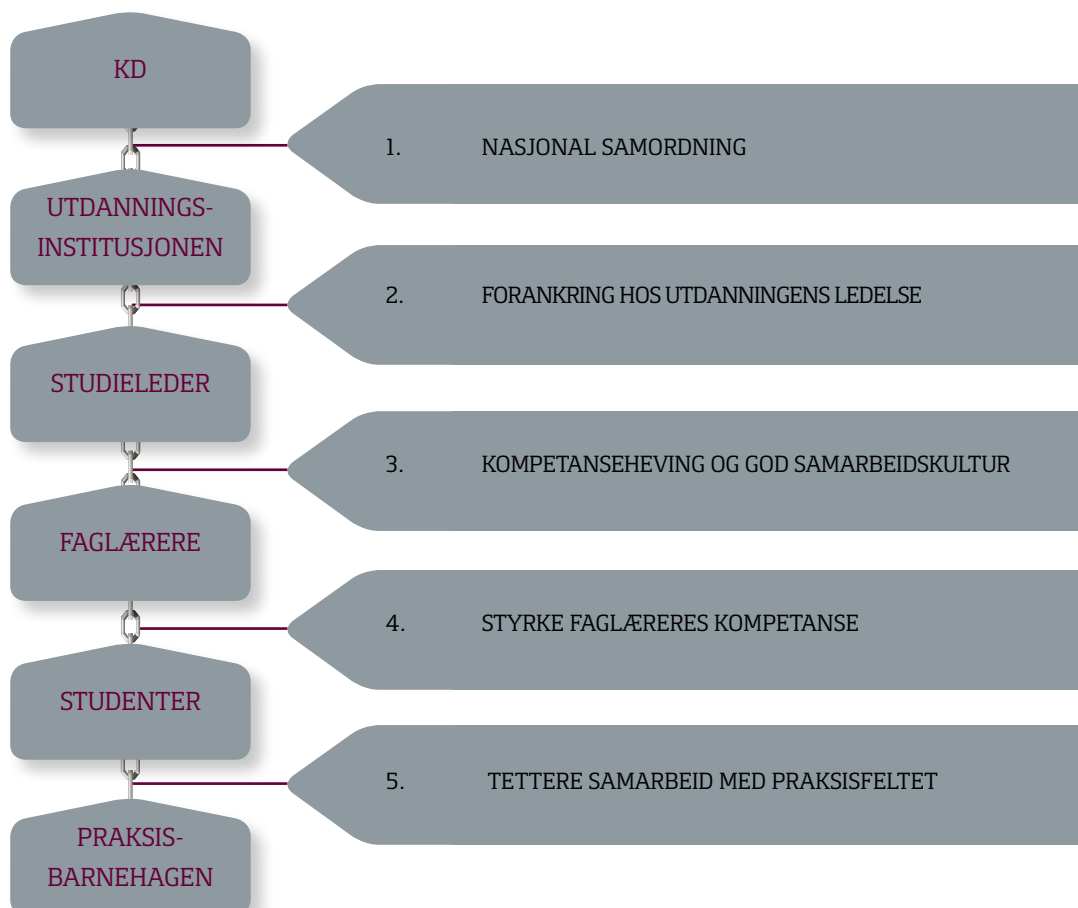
KD

1. NASJONAL SAMORDNING

UTDANNINGS-INSTITUSJONEN

2. FORANKRING HOS UTDANNINGENS LEDELSE

STUDIELEDER

3. KOMPETANSEHEVING OG GOD SAMARBEIDSKULTUR

FAGLÆRERE

4. STYRKE FAGLÆRERES KOMPETANSE

STUDENTER

5. TETTERE SAMARBEID MED PRAKSISFELTET

PRAKSIS-BARNEHAGEN